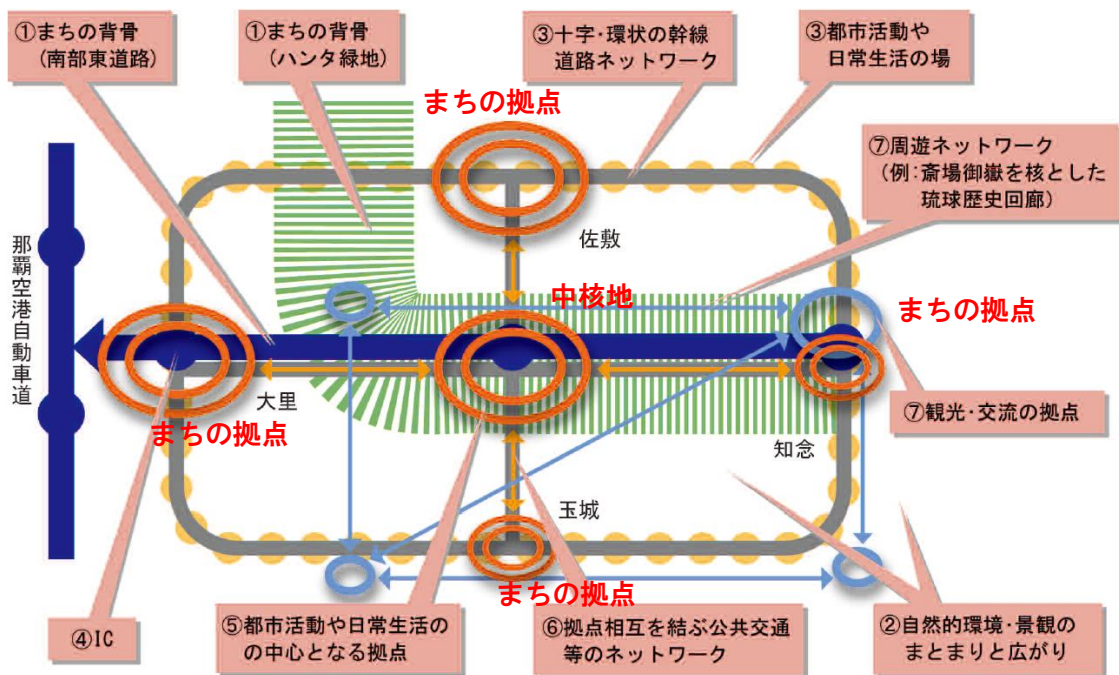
①まちの背骨（南部東道路）

①まちの背骨（ハンタ緑地）

③十字・環状の幹線道路ネットワーク

③都市活動や日常生活の場

まちの拠点

⑦周遊ネットワーク（例：斎場御嶽を核とした琉球歴史回廊）

佐敷

那覇空港自動車道

中核地

まちの拠点

大里

まちの拠点

⑦観光・交流の拠点

知念

玉城

まちの拠点

④IC

⑤都市活動や日常生活の中心となる拠点

⑥拠点相互を結ぶ公共交通等のネットワーク

②自然的環境・景観のまとまりと広がり